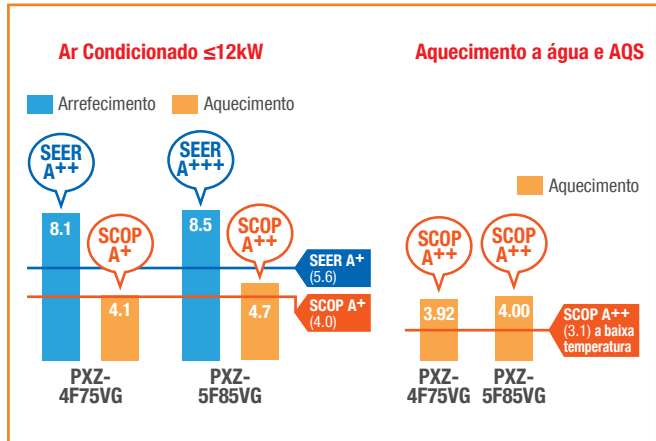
Ar Condicionado ≤12kW

Arrefecimento Aquecimento

SEER A++

8.1

SCOP A+

4.1

PXZ-4F75VG

SEER A+++

8.5

SCOP A++

4.7

PXZ-5F85VG

SEER A+ (5.6)

SCOP A+ (4.0)

Aquecimento a água e AQS

Aquecimento

SCOP A++

3.92

PXZ-4F75VG

SCOP A++

4.00

PXZ-5F85VG

SCOP A++ (3.1) a baixa temperatura